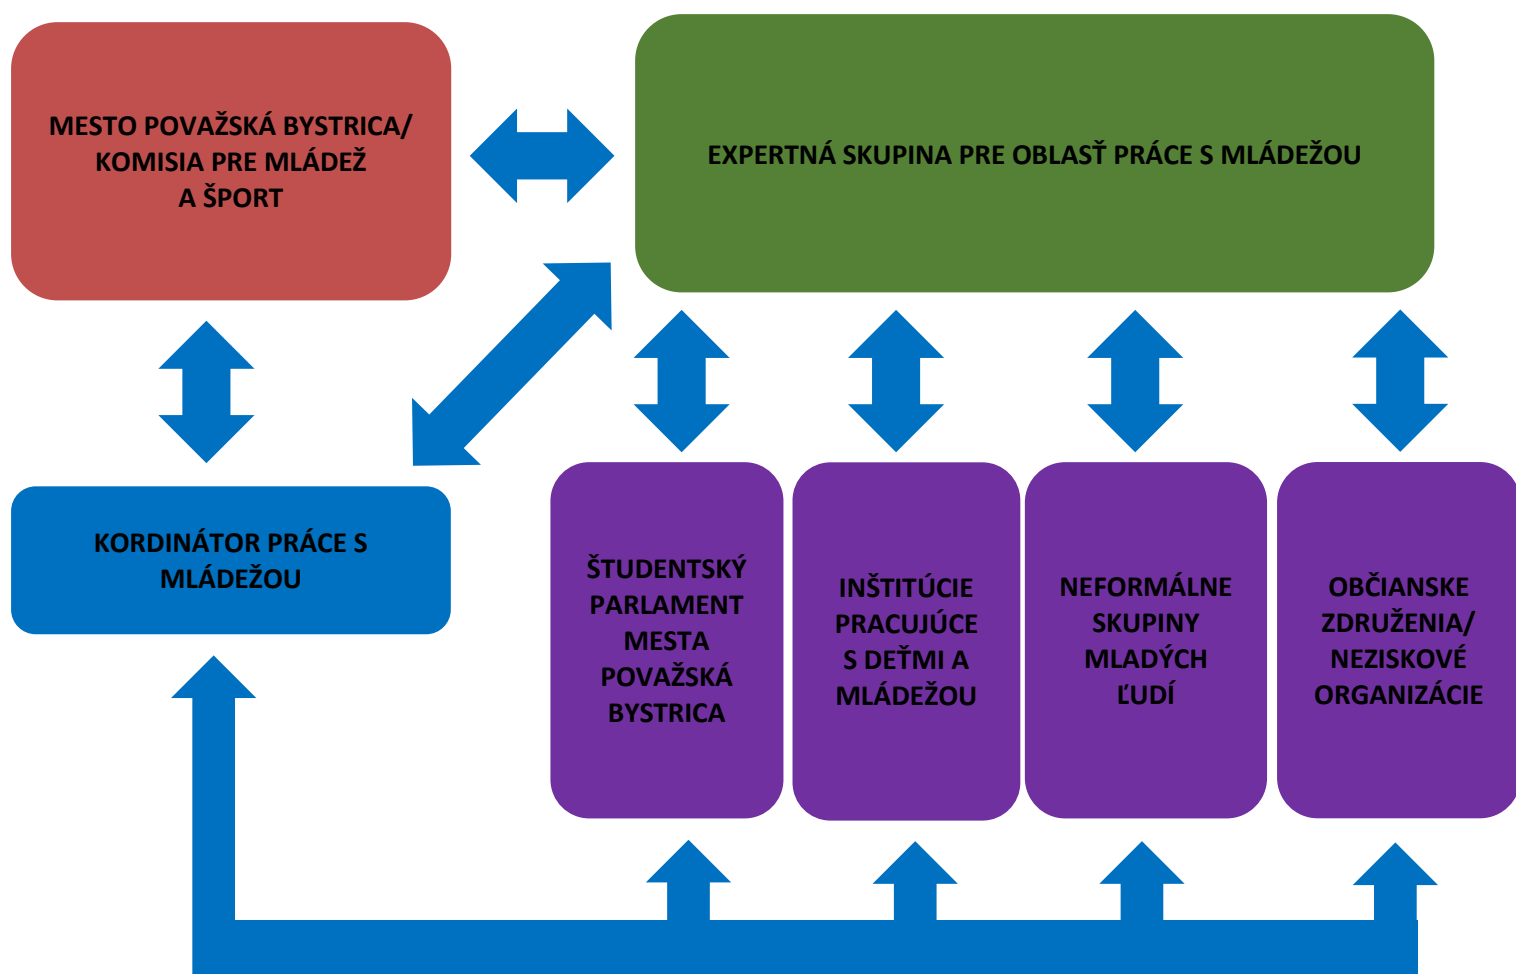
MESTO POVAŽSKÁ BYSTRICA/ KOMISIA PRE MLÁDEŽ A ŠPORT

EXPERTNÁ SKUPINA PRE OBLASŤ PRÁCE S MLÁDEŽOU

KORDINÁTOR PRÁCE S MLÁDEŽOU

ŠTUDENTSKÝ PARLAMENT MESTA POVAŽSKÁ BYSTRICA

INŠTITÚCIE PRACUJÚCE S DEŤMI A MLÁDEŽOU

NEFORMÁLNE SKUPINY MLADÝCH ĽUDÍ

OBČIANSKE ZDRUŽENIA/ NEZISKOVÉ ORGANIZÁCIE